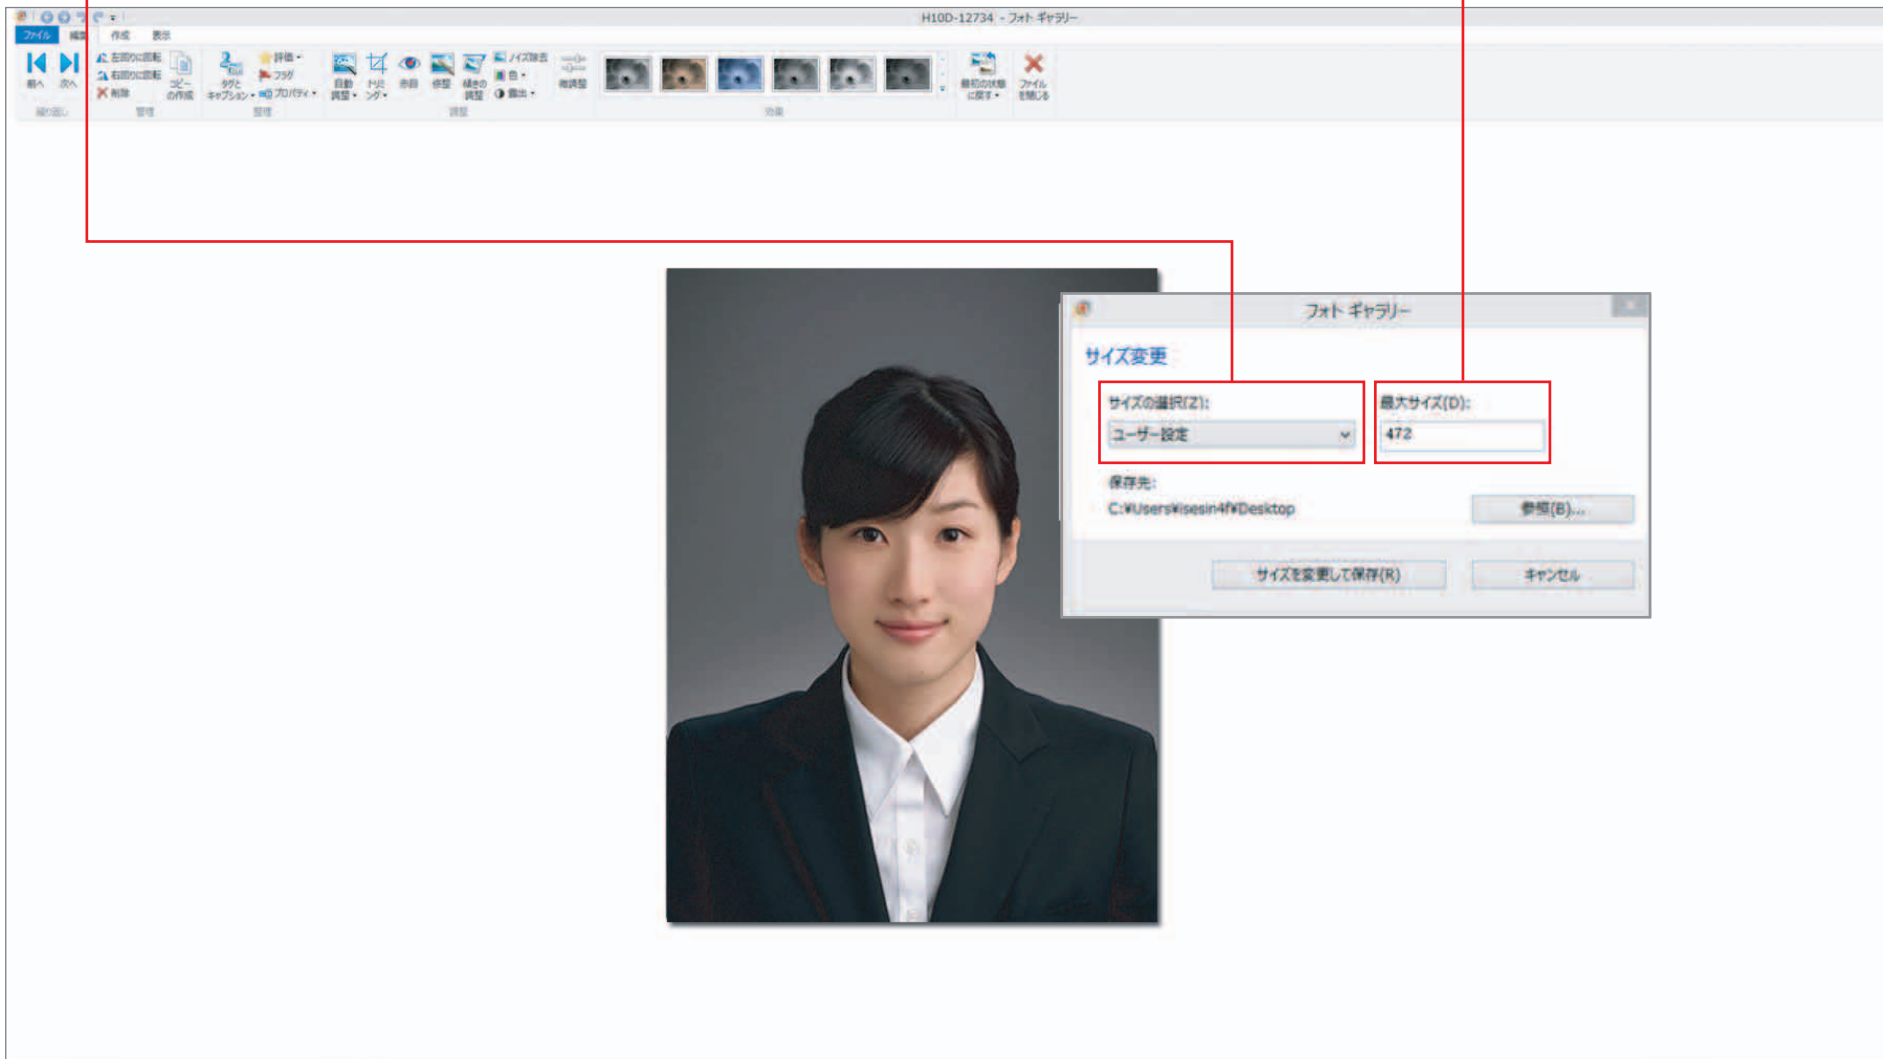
H10D-12734 - フォト ギャラリー

ファイル 編集 作成 表示

前へ 次へ

左回りに回転
右回りに回転
削除
コピーの作成

タグとキャプション
評価
フラグ
プロパティ

自動調整 トリミング 赤目 修整 傾きの調整
ノイズ除去
色
露出
微調整

最初の状態に戻す
ファイルを閉じる

フォト ギャラリー

サイズ変更

サイズの選択(Z):
ユーザー設定

最大サイズ(D):
472

保存先:
C:¥Users¥isesin4f¥Desktop

参照(B)...

サイズを変更して保存(R)

キャンセル